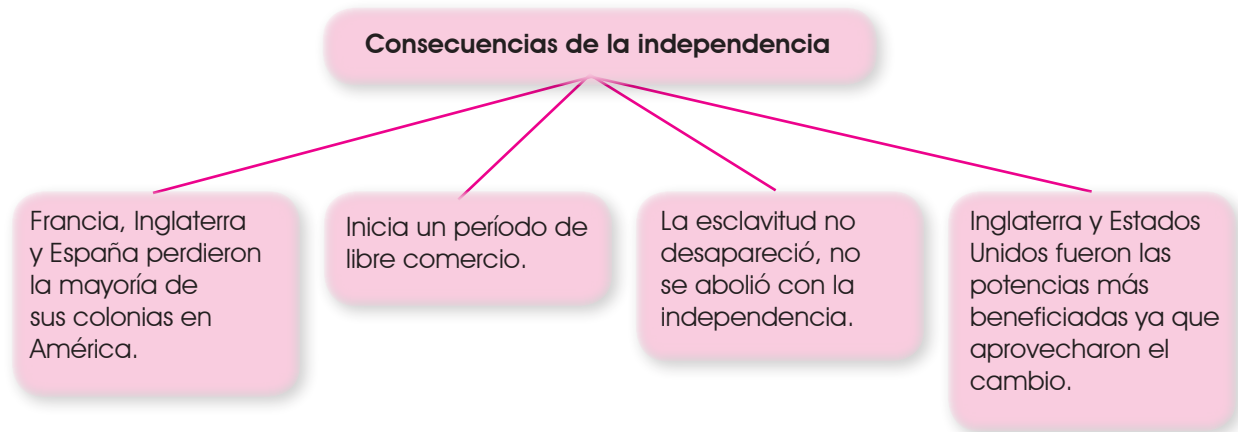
Consecuencias de la independencia

Francia, Inglaterra y España perdieron la mayoría de sus colonias en América.

Inicia un período de libre comercio.

La esclavitud no desapareció, no se abolió con la independencia.

Inglaterra y Estados Unidos fueron las potencias más beneficiadas ya que aprovecharon el cambio.